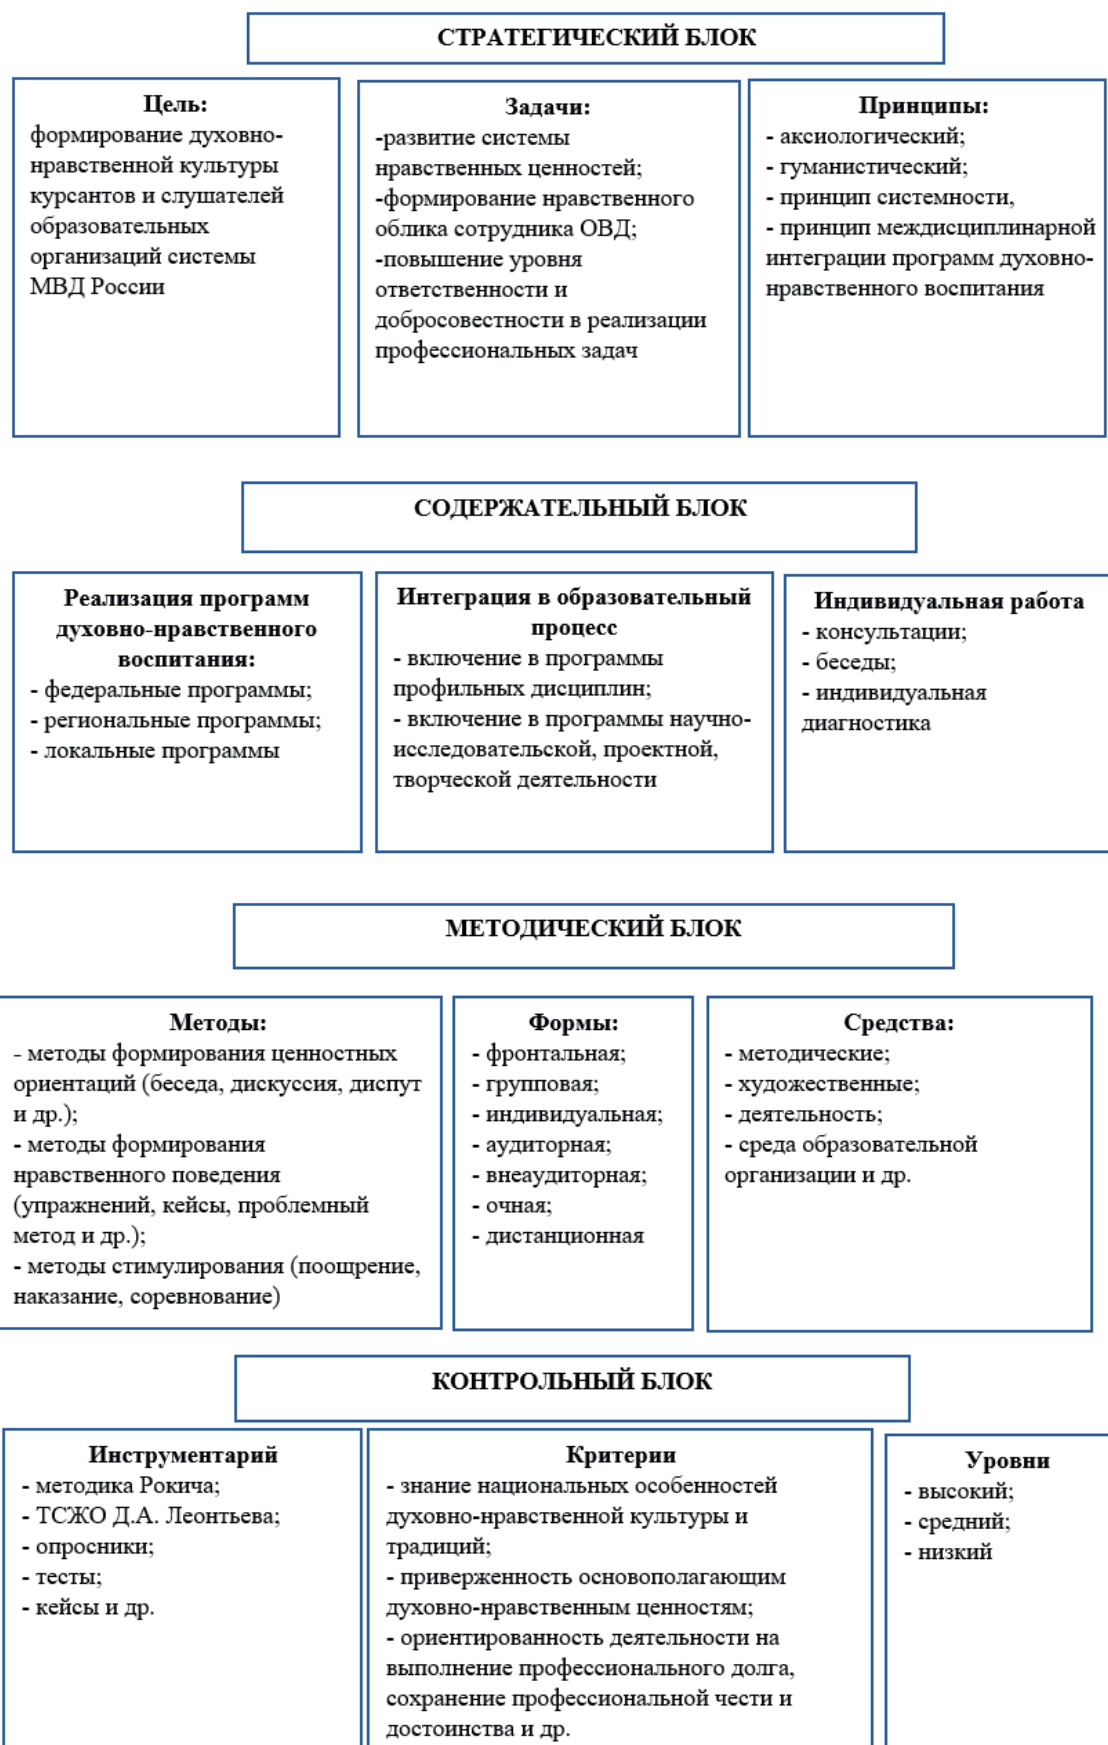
СТРАТЕГИЧЕСКИЙ БЛОК

Цель:
формирование духовно-нравственной культуры курсантов и слушателей образовательных организаций системы МВД России

Задачи:
-развитие системы нравственных ценностей;
-формирование нравственного облика сотрудника ОВД;
-повышение уровня ответственности и добросовестности в реализации профессиональных задач

Принципы:
- аксиологический;
- гуманистический;
- принцип системности,
- принцип междисциплинарной интеграции программ духовно-нравственного воспитания

СОДЕРЖАТЕЛЬНЫЙ БЛОК

Реализация программ духовно-нравственного воспитания:
- федеральные программы;
- региональные программы;
- локальные программы

Интеграция в образовательный процесс
- включение в программы профильных дисциплин;
- включение в программы научно-исследовательской, проектной, творческой деятельности

Индивидуальная работа
- консультации;
- беседы;
- индивидуальная диагностика

МЕТОДИЧЕСКИЙ БЛОК

Методы:
- методы формирования ценностных ориентаций (беседа, дискуссия, диспут и др.);
- методы формирования нравственного поведения (упражнений, кейсы, проблемный метод и др.);
- методы стимулирования (поощрение, наказание, соревнование)

Формы:
- фронтальная;
- групповая;
- индивидуальная;
- аудиторная;
- внеаудиторная;
- очная;
- дистанционная

Средства:
- методические;
- художественные;
- деятельность;
- среда образовательной организации и др.

КОНТРОЛЬНЫЙ БЛОК

Инструментарий
- методика Рокича;
- ТСЖО Д.А. Леонтьева;
- опросники;
- тесты;
- кейсы и др.

Критерии
- знание национальных особенностей духовно-нравственной культуры и традиций;
- приверженность основополагающим духовно-нравственным ценностям;
- ориентированность деятельности на выполнение профессионального долга, сохранение профессиональной чести и достоинства и др.

Уровни
- высокий;
- средний;
- низкий